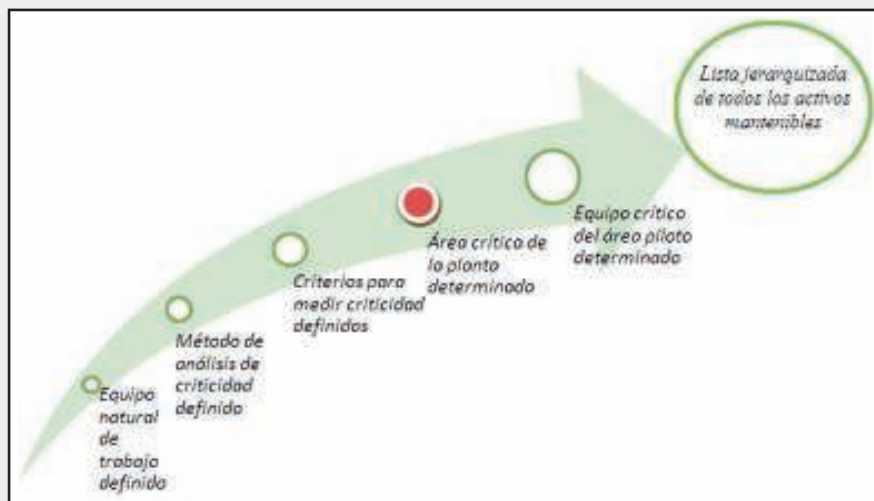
Equipo natural de trabajo definido

Método de análisis de criticidad definido

Criterios para medir criticidad definidos

Área crítica de la planta determinada

Equipo crítico del área piloto determinado

Lista jerarquizada de todos los activos mantenibles